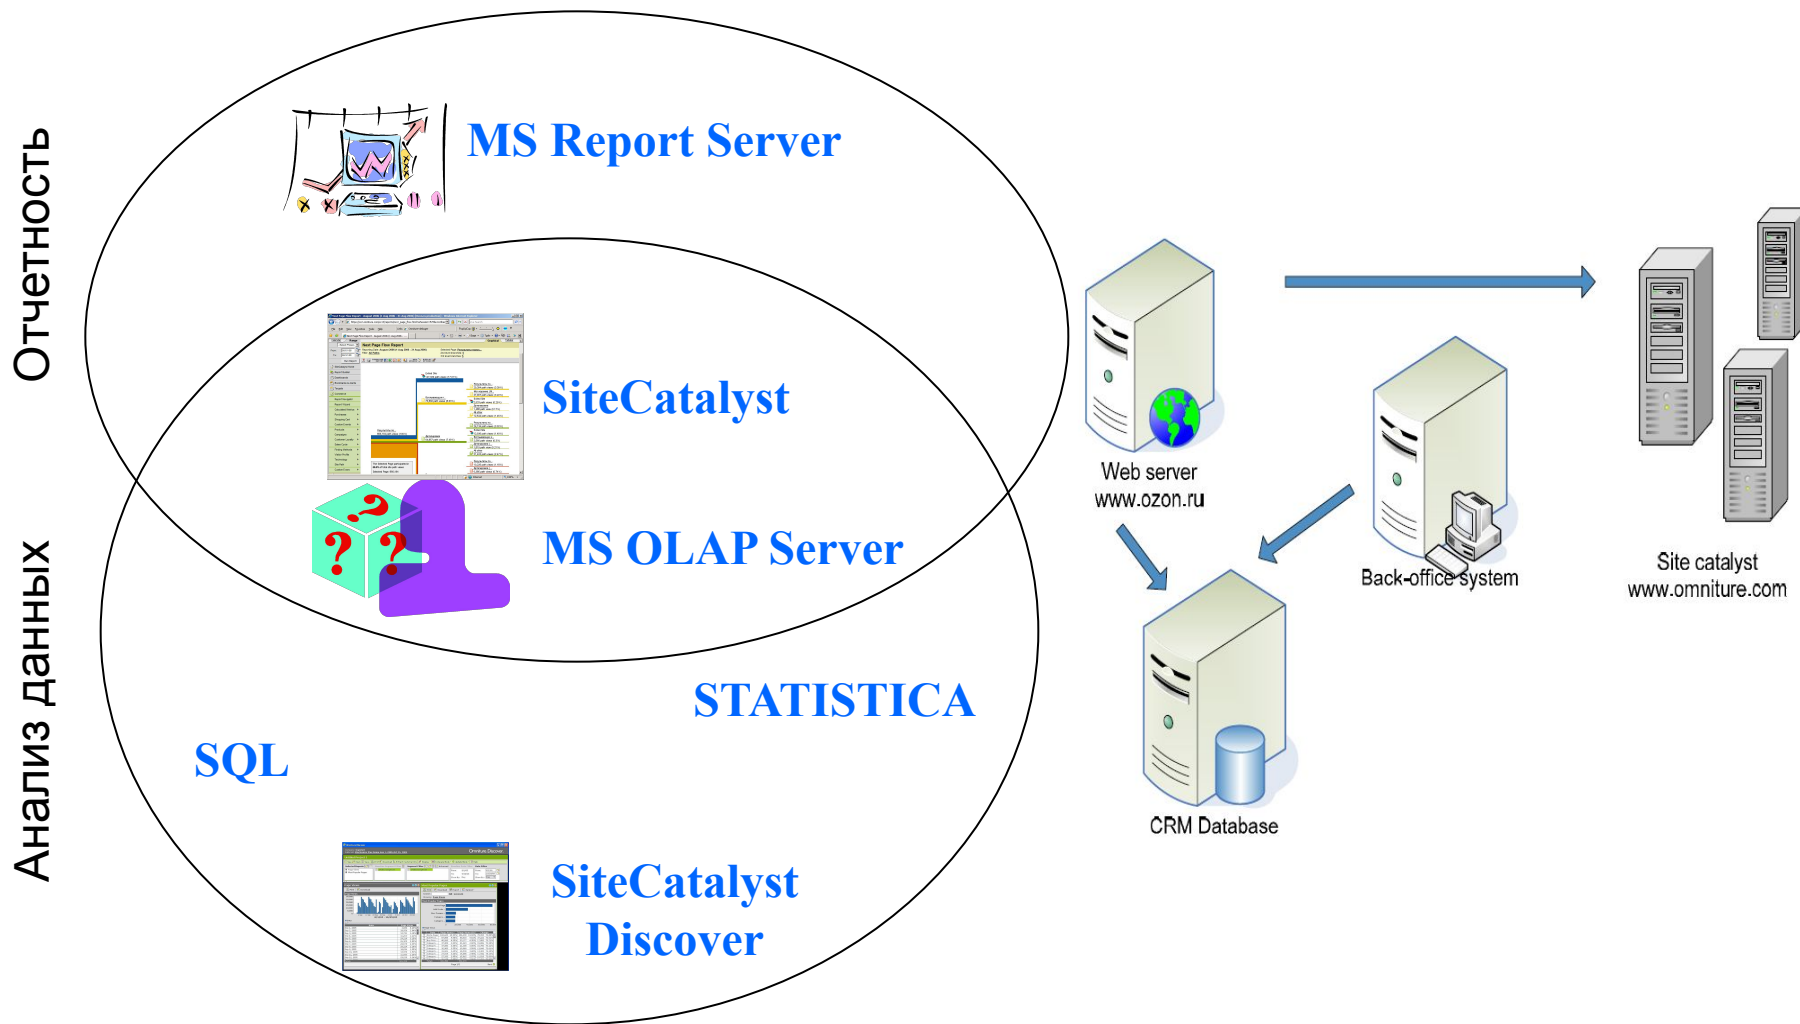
Отчетность

Анализ данных

MS Report Server

SiteCatalyst

MS OLAP Server

STATISTICA

SQL

SiteCatalyst Discover

Web server
www.ozon.ru

Back-office system

Site catalyst
www.omniture.com

CRM Database